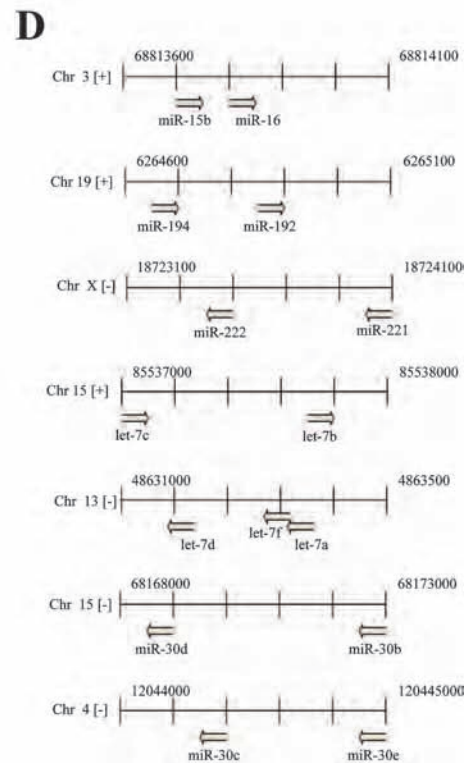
D

Chr 3 [+] 68813600 68814100 miR-15b miR-16

Chr 19 [+] 6264600 6265100 miR-194 miR-192

Chr X [-] 18723100 18724100 miR-222 miR-221

Chr 15 [+] 85537000 85538000 let-7c let-7b

Chr 13 [-] 48631000 4863500 let-7d let-7f let-7a

Chr 15 [-] 68168000 68173000 miR-30d miR-30b

Chr 4 [-] 12044000 120445000 miR-30c miR-30e